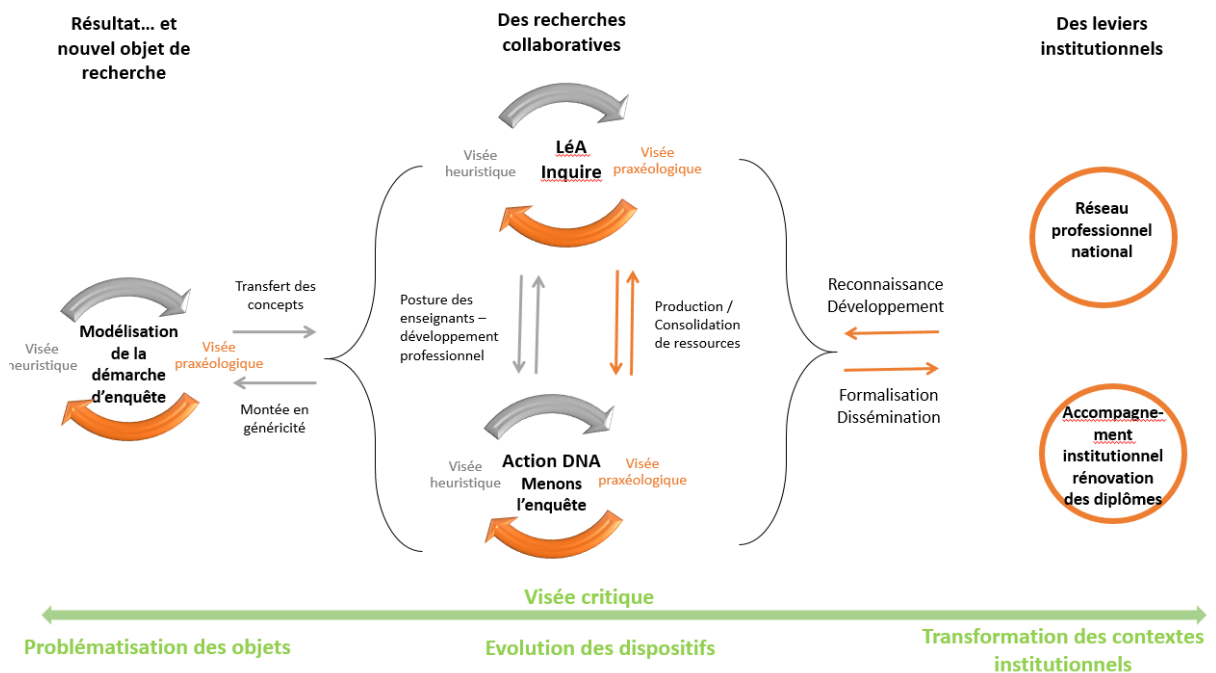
Résultat… et nouvel objet de recherche

Des recherches collaboratives

Des leviers institutionnels

Visée heuristique

LéA Inquire

Visée praxéologique

Réseau professionnel national

Transfert des concepts

Modélisation de la démarche d'enquête

Visée heuristique

Visée praxéologique

Montée en généricité

Posture des enseignants – développement professionnel

Production / Consolidation de ressources

Reconnaissance Développement

Formalisation Dissémination

Accompagnement institutionnel rénovation des diplômes

Visée heuristique

Action DNA Menons l'enquête

Visée praxéologique

Visée critique

Problématisation des objets

Evolution des dispositifs

Transformation des contextes institutionnels